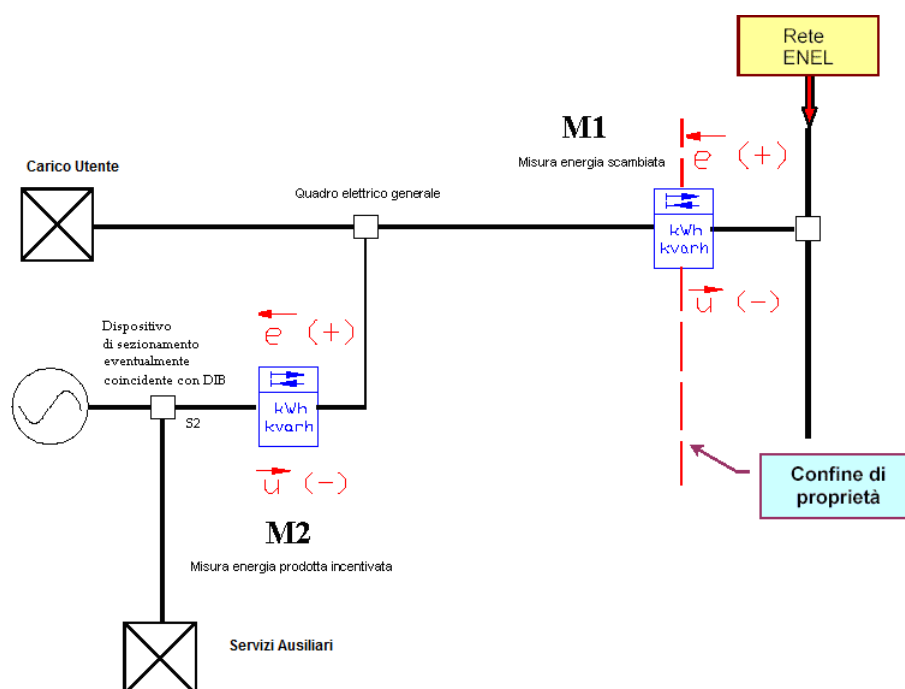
Rete ENEL

M1

Misura energia scambiata

$\overleftarrow{e}$ (+)

Carico Utente

Quadro elettrico generale

kWh
kvarh

$\overrightarrow{u}$ (−)

Dispositivo di sezionamento eventualmente coincidente con DIB

$\overleftarrow{e}$ (+)

kWh
kvarh

S2

$\overrightarrow{u}$ (−)

Confine di proprietà

M2

Misura energia prodotta incentivata

Servizi Ausiliari